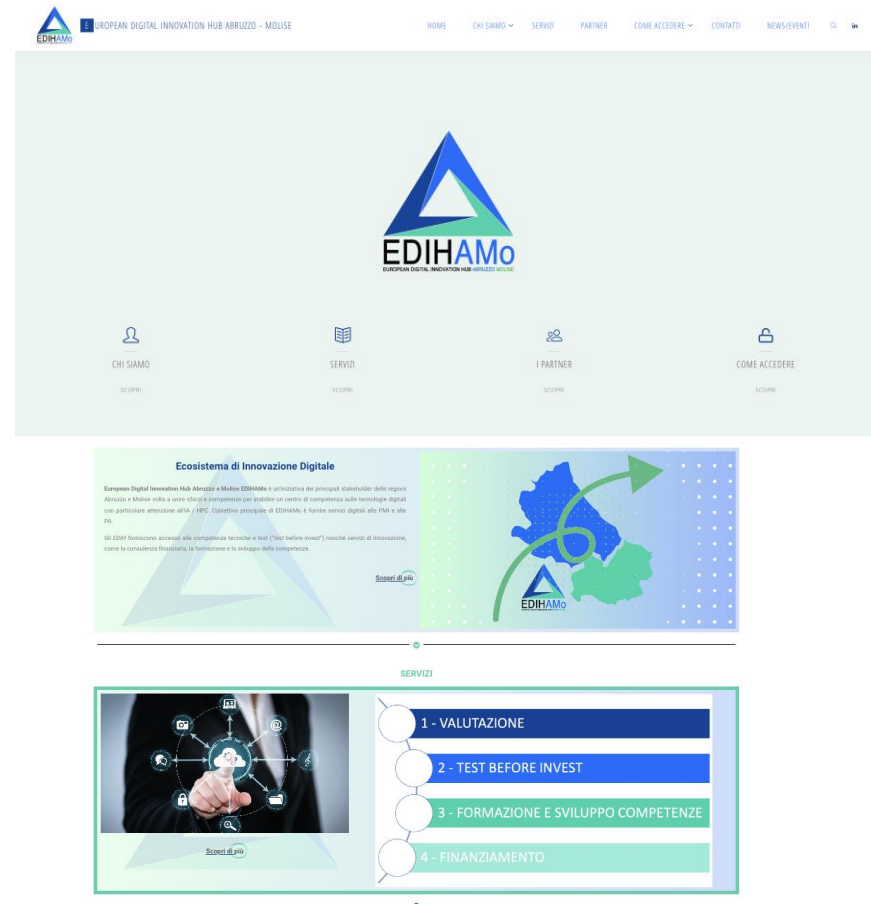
EDIHAMo

EUROPEAN DIGITAL INNOVATION HUB ABRUZZO - MOLISE

HOME CHI SIAMO SERVIZI PARTNER COME ACCEDERE CONTATTI NEWS/EVENTI in

EDIHAMo
EUROPEAN DIGITAL INNOVATION HUB ABRUZZO MOLISE

CHI SIAMO
SCOPRI

SERVIZI
SCOPRI

I PARTNER
SCOPRI

COME ACCEDERE
SCOPRI

Ecosistema di Innovazione Digitale

European Digital Innovation Hub Abruzzo e Molise EDIHAMo è un'iniziativa dei principali stakeholder delle regioni Abruzzo e Molise volta a unire sforzi e competenze per stabilire un centro di competenza sulle tecnologie digitali con particolare attenzione all'IA / HPC. L'obiettivo principale di EDIHAMo è fornire servizi digitali alle PMI e alle PA.

Gli EDIH forniscono accesso alle competenze tecniche e test ("test before invest") nonché servizi di innovazione, come la consulenza finanziaria, la formazione e lo sviluppo delle competenze.

Scopri di più

EDIHAMo

SERVIZI

Scopri di più

1 - VALUTAZIONE
2 - TEST BEFORE INVEST
3 - FORMAZIONE E SVILUPPO COMPETENZE
4 - FINANZIAMENTO